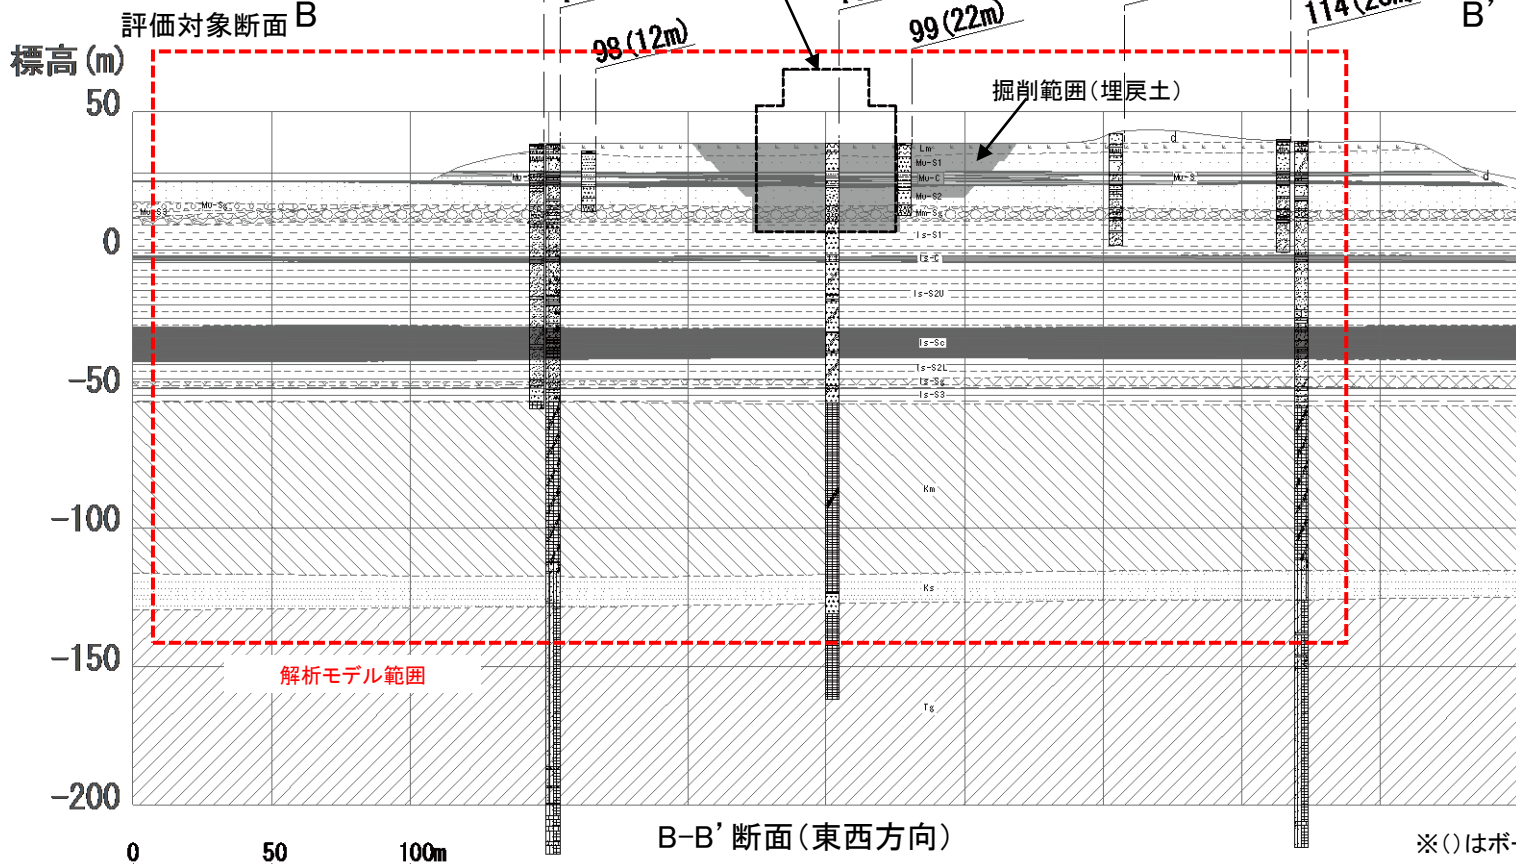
評価対象断面 B

B'

標高(m)

98(12m)

99(22m)

114(2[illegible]

掘削範囲(埋戻土)

50

0

-50

-100

-150

-200

Lm

Mu-S1

Mu-C

Mu-S2

Mm-Sg

Mu-S3

Mu-Sg

Mu-S

d

Is-S1

Is-C

Is-S2U

Is-Sc

Is-S2L

Is-Sg

Is-S3

Km

Ks

Tg

解析モデル範囲

0

50

100m

B-B'断面(東西方向)

※()はボー